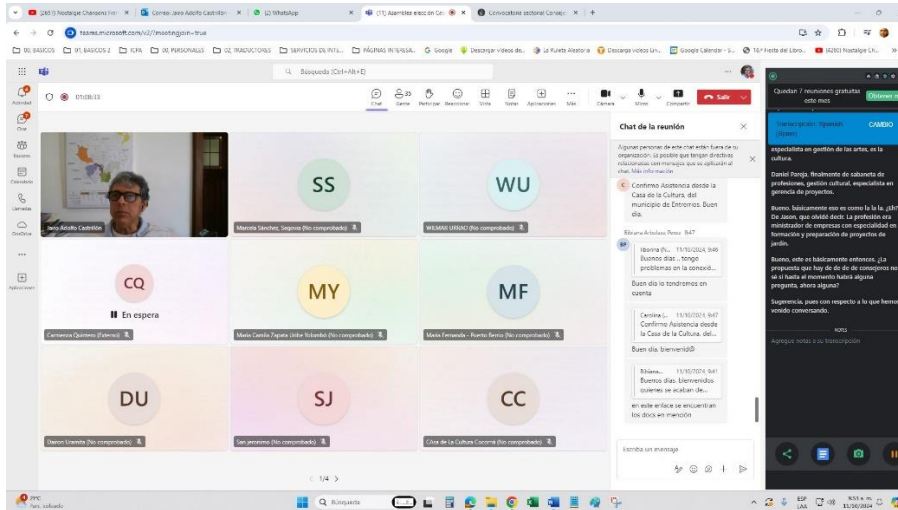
(265) Nostalgie Chansons Fra | Correo: Jairo Adolfo Castrillón | (2) WhatsApp | (11) Asamblea elección Co | Convocatoria sectorial Consejo | +

teams.microsoft.com/v2/?meetingjoin=true

00_BASICOS | 01_BASICOS 2 | ICPA | 00_PERSONALES | 02_TRADUCTORES | SERVICIOS DE INTE... | PÁGINAS INTERESA... | Google | Descargar videos de... | La Ruleta Aleatoria | Descarga videos Lin... | Google Calendar - 1... | 167 Fiesta del Libro... | (826) Nostalgie Ch...

Búsqueda (Ctrl+Alt+E)

Actividad | Chat | Equipos | Calendario | Llamadas | OneDrive | ... | Aplicaciones

01:08:55

Chat | Gente | Participar | Reaccionar | Vista | Notas | Aplicaciones | Más | Cámara | Micro | Compartir | Salir

Jairo Adolfo Castrillón

SS
Marcela Sánchez, Segovia (No comprobado)

WU
WILMAR URNAD (No comprobado)

CQ
En espera
Carmenza Quintero (Externo)

MY
Maria Camila Zapata Uribe Yolombó (No comprobado)

MF
Maria Fernanda - Puerto Berrio (No comprobado)

DU
Daron Uramita (No comprobado)

SJ
San jeronimo (No comprobado)

CC
CAsa de la Cultura Cocorná (No comprobado)

1/4 >

Chat de la reunión

Algunas personas de este chat están fuera de su organización. Es posible que tengan directivas relacionadas con mensajes que se apliquen al chat. Más información

Confirmo Asistencia desde la Casa de la Cultura del municipio de Entrerrios. Buen día.

Bibiana Arboleda Perez 9:47

Bibiana (N... 11/10/2024, 9:46
Buenos días .. tengo problemas en la conexió...

Buen día lo tendremos en cuenta

Carolina (... 11/10/2024, 9:47
Confirmo Asistencia desde la Casa de la Cultura del...

Buen día bienvenid@

Bibiana... 11/10/2024, 9:41
Buenos días. Bienvenidos quienes se acaban de...

en este enlace se encuentran los docs en mención

Escriba un mensaje

Quedan 7 reuniones gratuitas este mes
Obtener m

Transcripción: Spanish (Spain)
CAMBIO

especialista en gestión de las artes, es la cultura.

Daniel Pareja, finalmente de sabaneta de profesiones, gestión cultural, especialista en gerencia de proyectos.

Bueno, básicamente eso es como la la la. ¿Eh? De Jason, que olvidé decir. La profesión era ministrador de empresas con especialidad en formación y preparación de proyectos de jardín.

Bueno, esto es básicamente entonces. ¿La propuesta que hay de de de de consejeros no sé si hasta el momento habrá alguna pregunta, ahora alguna?

Sugerencia, pues con respecto a lo que hemos venido conversando.

NOTAS

Agregue notas a su transcripción

29°C
Parc. soleado

Búsqueda

ESP LAA 9:53 a. m. 11/10/2024